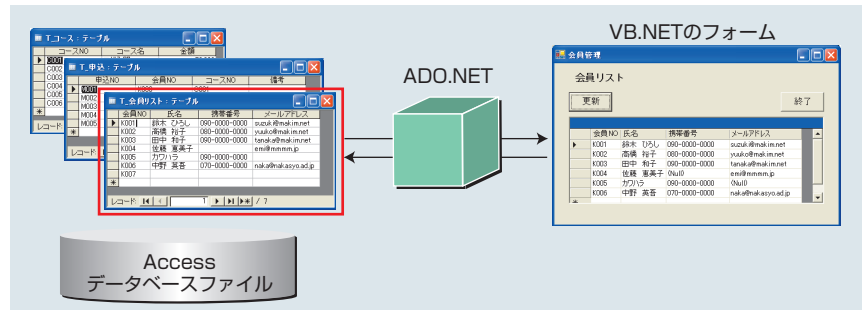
T_コース：テーブル

| コースNO | コース名 | 金額 |
|---|---|---|
| C001 | | |
| C002 | | |
| C003 | | |
| C004 | | |
| C005 | | |
| C006 | | |

レコード

T_申込：テーブル

| 申込NO | 会員NO | コースNO | 備考 |
|---|---|---|---|
| M001 | K002 | C001 | |
| M002 | | | |
| M003 | | | |
| M004 | | | |
| M005 | | | |

レコード

T_会員リスト：テーブル

| 会員NO | 氏名 | 携帯番号 | メールアドレス |
|---|---|---|---|
| K001 | 鈴木 ひろし | 090-0000-0000 | suzuki@makim.net |
| K002 | 高橋 裕子 | 080-0000-0000 | yuuko@makim.net |
| K003 | 田中 和子 | 090-0000-0000 | tanaka@makim.net |
| K004 | 佐藤 恵美子 | | emi@mmmm.jp |
| K005 | カワハラ | 090-0000-0000 | |
| K006 | 中野 英吾 | 070-0000-0000 | naka@makasyo.ad.jp |
| K007 | | | |

レコード: 1 / 7

Access
データベースファイル

ADO.NET

VB.NETのフォーム

会員管理

会員リスト

更新

終了

| 会員NO | 氏名 | 携帯番号 | メールアドレス |
|---|---|---|---|
| K001 | 鈴木 ひろし | 090-0000-0000 | suzuki@makim.net |
| K002 | 高橋 裕子 | 080-0000-0000 | yuuko@makim.net |
| K003 | 田中 和子 | 090-0000-0000 | tanaka@makim.net |
| K004 | 佐藤 恵美子 | (Null) | emi@mmmm.jp |
| K005 | カワハラ | 090-0000-0000 | (Null) |
| K006 | 中野 英吾 | 070-0000-0000 | naka@makasyo.ad.jp |